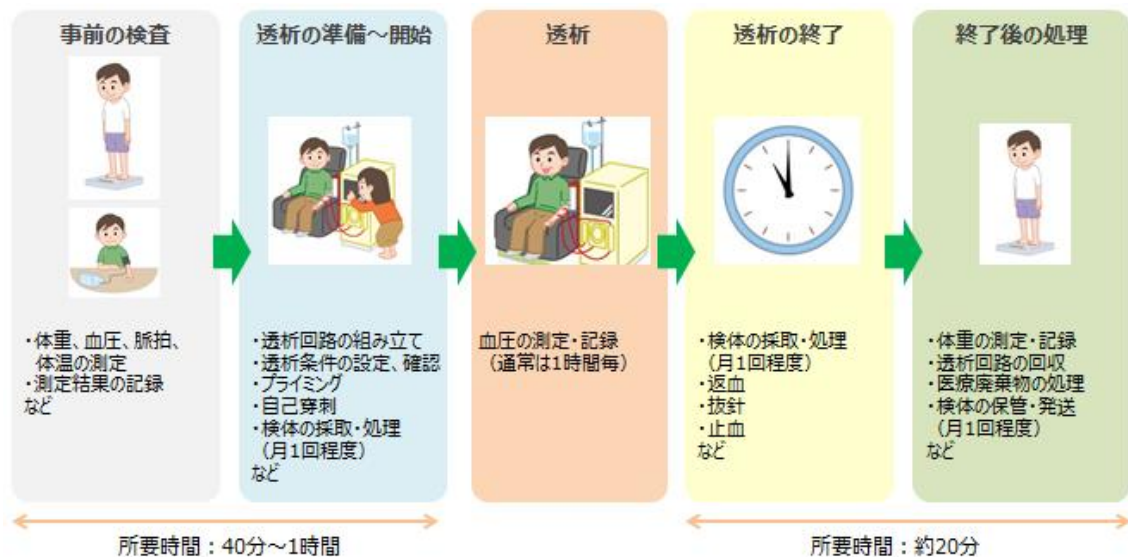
事前の検査

・体重、血圧、脈拍、体温の測定
・測定結果の記録
など

透析の準備～開始

・透析回路の組み立て
・透析条件の設定、確認
・プライミング
・自己穿刺
・検体の採取・処理（月1回程度）
など

透析

血圧の測定・記録（通常は1時間毎）

透析の終了

・検体の採取・処理（月1回程度）
・返血
・抜針
・止血
など

終了後の処理

・体重の測定・記録
・透析回路の回収
・医療廃棄物の処理
・検体の保管・発送（月1回程度）
など

所要時間：40分～1時間

所要時間：約20分